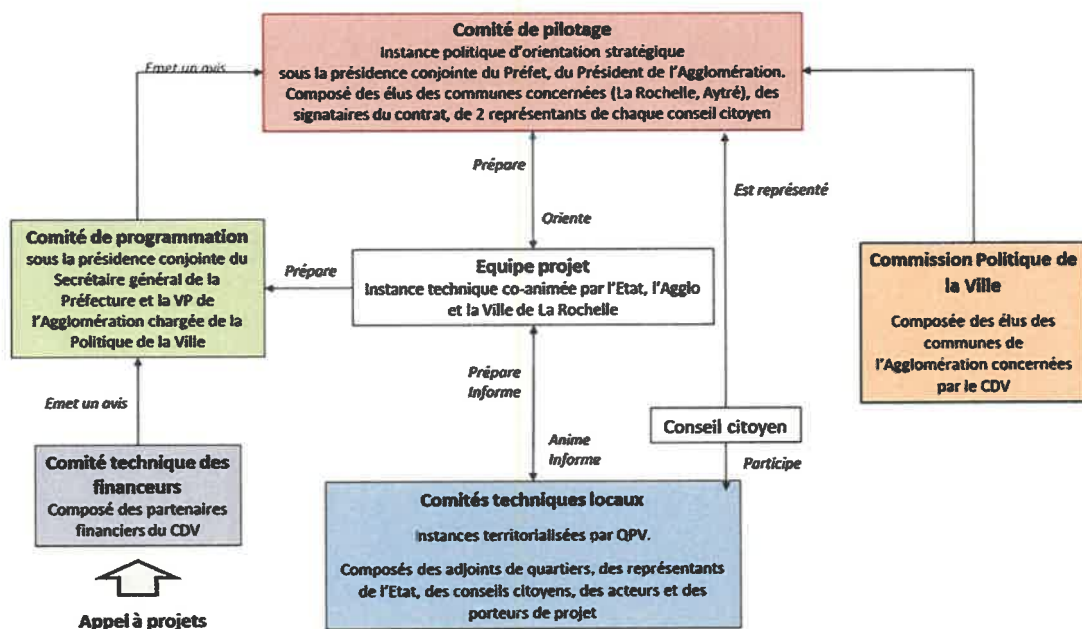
Comité de pilotage
Instance politique d'orientation stratégique sous la présidence conjointe du Préfet, du Président de l'Agglomération. Composé des élus des communes concernées (La Rochelle, Aytré), des signataires du contrat, de 2 représentants de chaque conseil citoyen

Emet un avis

Prépare

Oriente

Est représenté

Comité de programmation
sous la présidence conjointe du Secrétaire général de la Préfecture et la VP de l'Agglomération chargée de la Politique de la Ville

Prépare

Equipe projet
Instance technique co-animée par l'Etat, l'Agglo et la Ville de La Rochelle

Commission Politique de la Ville
Composée des élus des communes de l'Agglomération concernées par le CDV

Emet un avis

Prépare
Informe

Conseil citoyen

Anime
Informe

Participe

Comité technique des financeurs
Composé des partenaires financiers du CDV

Comités techniques locaux
Instances territorialisées par QPV.
Composés des adjoints de quartiers, des représentants de l'Etat, des conseils citoyens, des acteurs et des porteurs de projet

Appel à projets